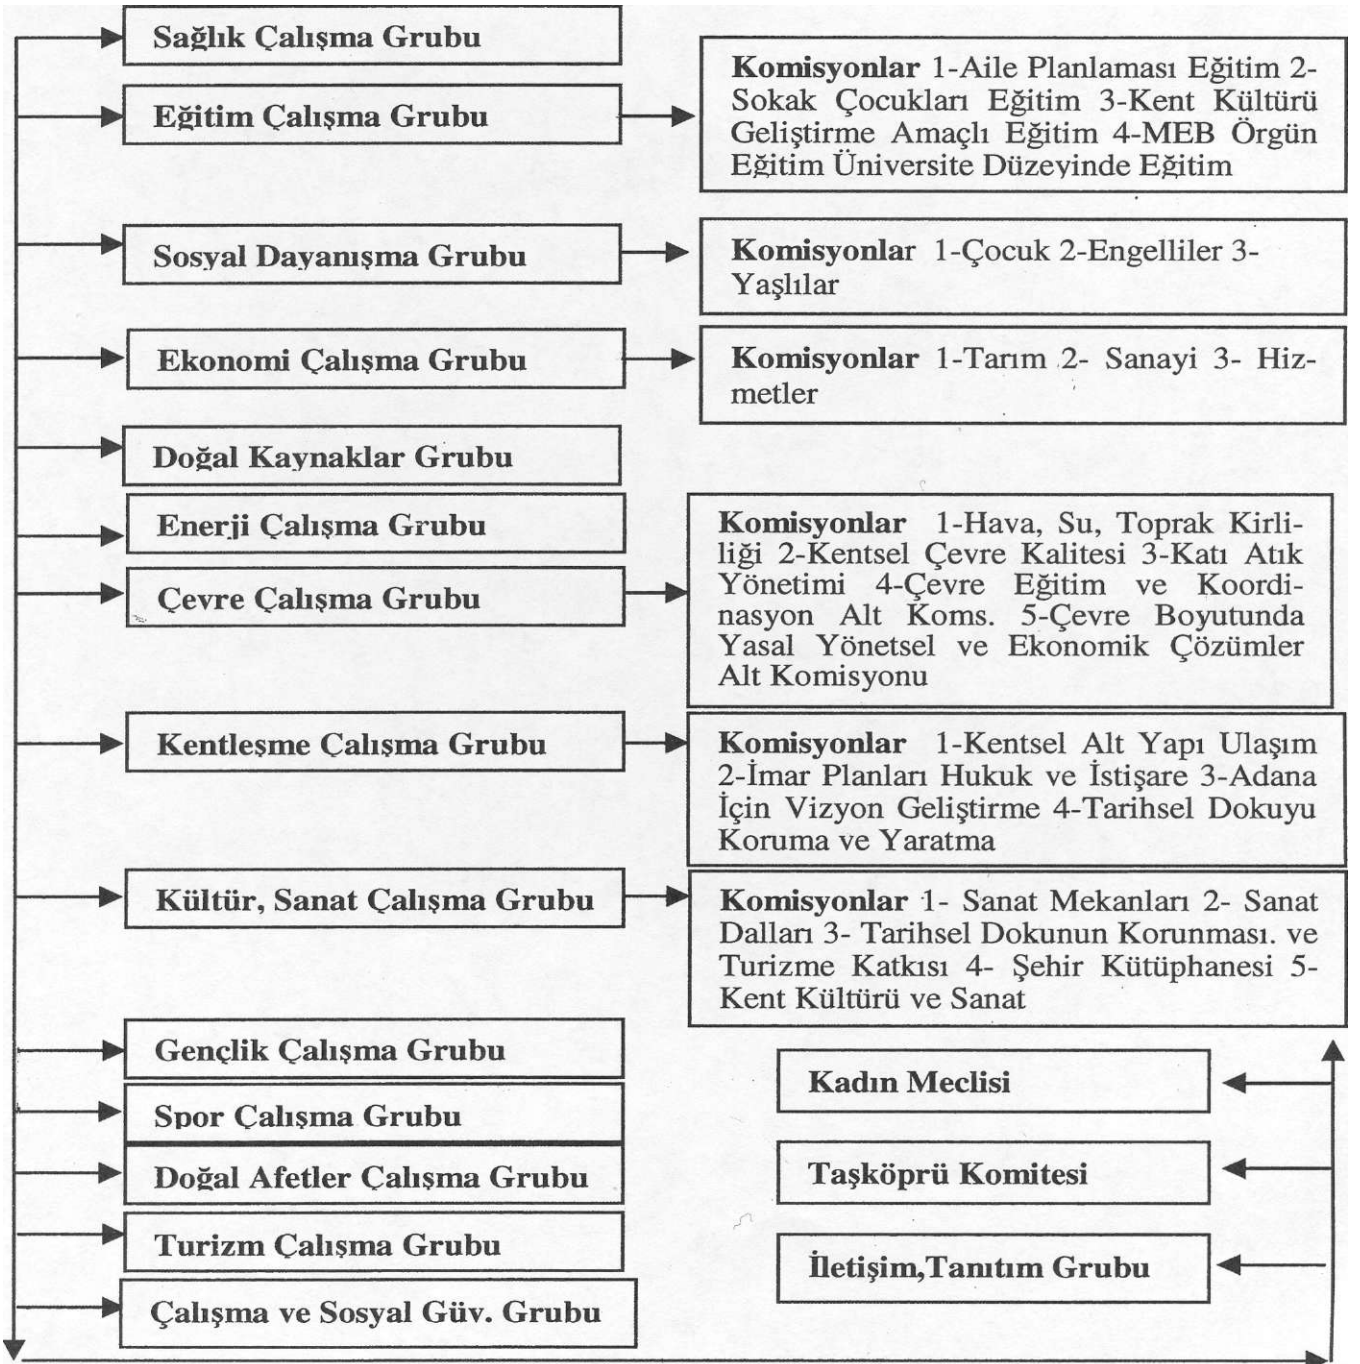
Sağlık Çalışma Grubu

Eğitim Çalışma Grubu

Komisyonlar 1-Aile Planlaması Eğitim 2-Sokak Çocukları Eğitim 3-Kent Kültürü Geliştirme Amaçlı Eğitim 4-MEB Örgün Eğitim Üniversite Düzeyinde Eğitim

Sosyal Dayanışma Grubu

Komisyonlar 1-Çocuk 2-Engelliler 3-Yaşlılar

Ekonomi Çalışma Grubu

Komisyonlar 1-Tarım 2- Sanayi 3- Hizmetler

Doğal Kaynaklar Grubu

Enerji Çalışma Grubu

Çevre Çalışma Grubu

Komisyonlar 1-Hava, Su, Toprak Kirliliği 2-Kentsel Çevre Kalitesi 3-Katı Atık Yönetimi 4-Çevre Eğitim ve Koordinasyon Alt Koms. 5-Çevre Boyutunda Yasal Yönetsel ve Ekonomik Çözümler Alt Komisyonu

Kentleşme Çalışma Grubu

Komisyonlar 1-Kentsel Alt Yapı Ulaşım 2-İmar Planları Hukuk ve İstişare 3-Adana İçin Vizyon Geliştirme 4-Tarihsel Dokuyu Koruma ve Yaratma

Kültür, Sanat Çalışma Grubu

Komisyonlar 1- Sanat Mekanları 2- Sanat Dalları 3- Tarihsel Dokunun Korunması. ve Turizme Katkısı 4- Şehir Kütüphanesi 5-Kent Kültürü ve Sanat

Gençlik Çalışma Grubu

Spor Çalışma Grubu

Doğal Afetler Çalışma Grubu

Turizm Çalışma Grubu

Çalışma ve Sosyal Güv. Grubu

Kadın Meclisi

Taşköprü Komitesi

İletişim,Tanıtım Grubu